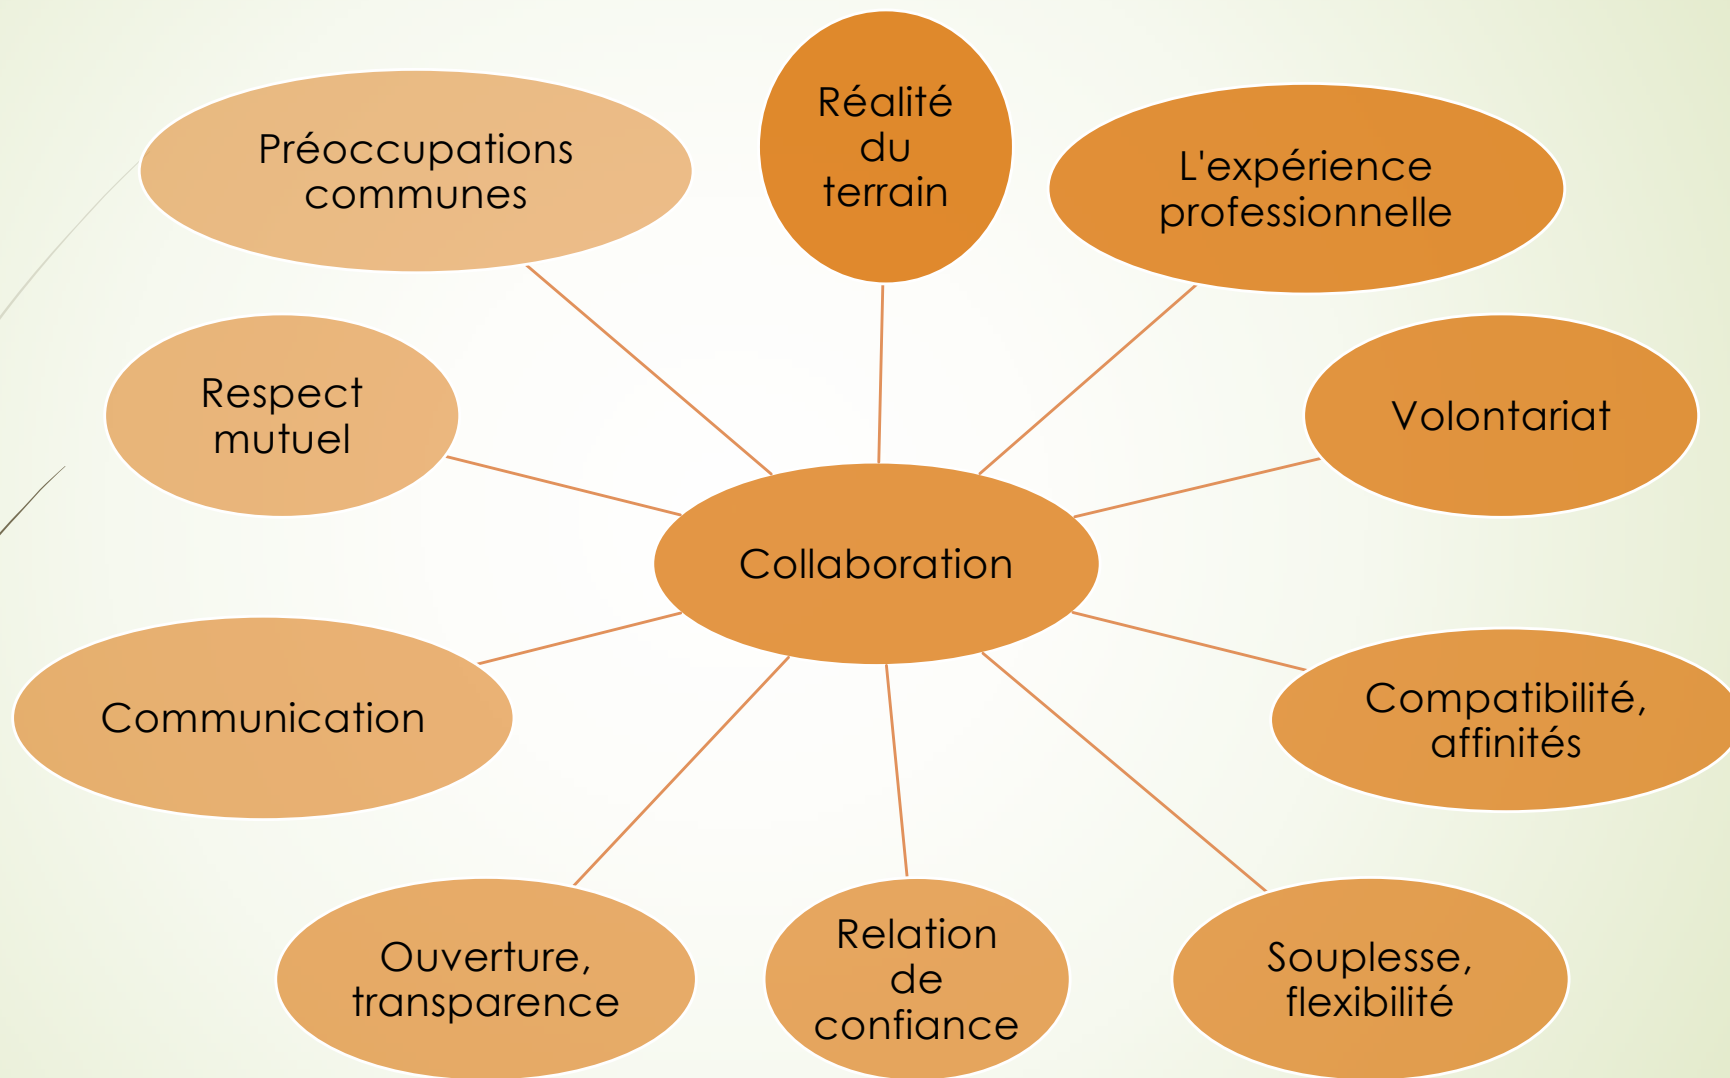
Préoccupations communes

Réalité du terrain

L'expérience professionnelle

Respect mutuel

Volontariat

Collaboration

Communication

Compatibilité, affinités

Ouverture, transparence

Relation de confiance

Souplesse, flexibilité